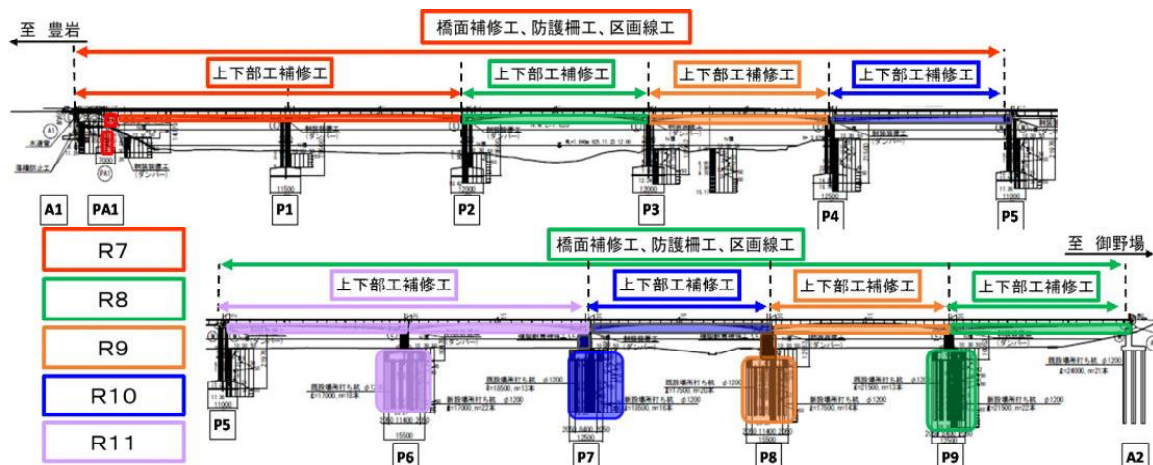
至 豊岩

橋面補修工、防護柵工、区画線工

上下部工補修工

上下部工補修工

上下部工補修工

上下部工補修工

A1

PA1

P1

P2

P3

P4

P5

R7

R8

R9

R10

R11

橋面補修工、防護柵工、区画線工

至 御野場

上下部工補修工

上下部工補修工

上下部工補修工

上下部工補修工

P5

P6

P7

P8

P9

A2